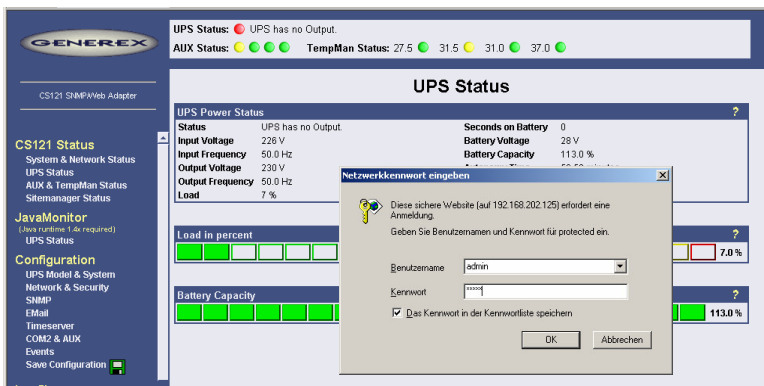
GENEREX

CS121 SNMPWeb Adapter

CS121 Status
System & Network Status
UPS Status
AUX & TempMan Status
Sitemanager Status

JavaMonitor
(Java runtime 1.4x required)
UPS Status

Configuration
UPS Model & System
Network & Security
SNMP
EMail
Timeserver
COM2 & AUX
Events
Save Configuration

UPS Status: UPS has no Output.
AUX Status:
TempMan Status: 27.5 31.5 31.0 37.0

UPS Status

UPS Power Status ?

| Status | UPS has no Output. | Seconds on Battery | 0 |
|---|---|---|---|
| Input Voltage | 226 V | Battery Voltage | 28 V |
| Input Frequency | 50.0 Hz | Battery Capacity | 113.0 % |
| Output Voltage | 230 V | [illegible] | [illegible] |
| Output Frequency | 50.0 Hz | | |
| Load | 7 % | | |

Load in percent ?
7.0 %

Battery Capacity ?
113.0 %

Netzwerkkennwort eingeben

Diese sichere Website (auf 192.168.202.125) erfordert eine Anmeldung.

Geben Sie Benutzernamen und Kennwort für protected ein.

Benutzername admin
Kennwort *****

Das Kennwort in der Kennwortliste speichern

OK Abbrechen